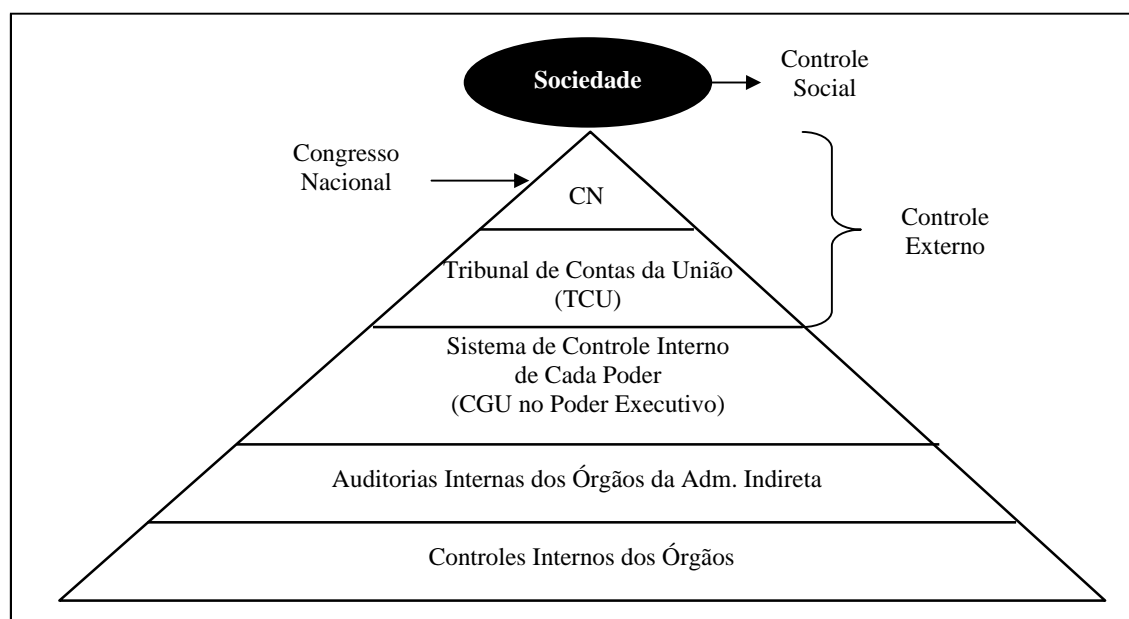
Sociedade

Controle Social

Congresso Nacional

CN

Controle Externo

Tribunal de Contas da União (TCU)

Sistema de Controle Interno de Cada Poder (CGU no Poder Executivo)

Auditorias Internas dos Órgãos da Adm. Indireta

Controles Internos dos Órgãos